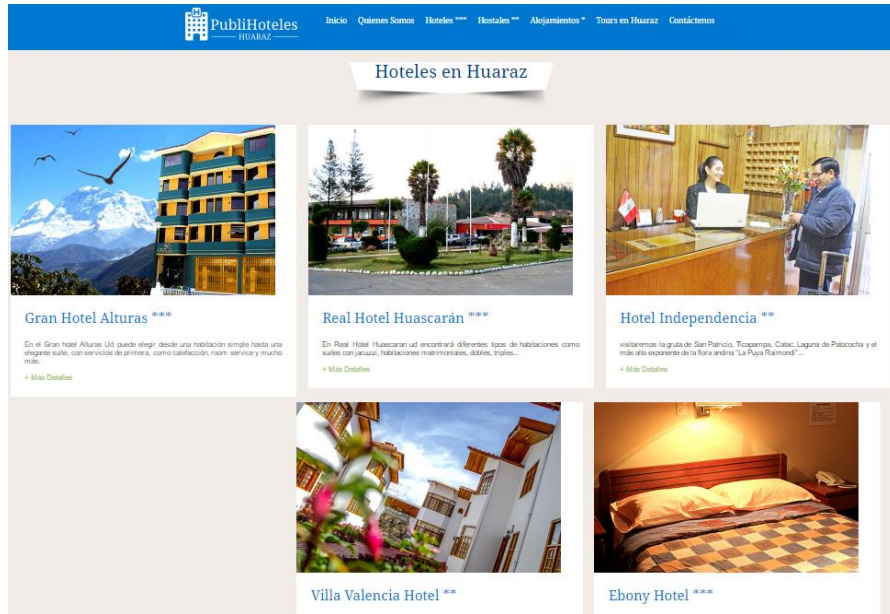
PubliHoteles
HUARAZ

Inicio Quienes Somos Hoteles *** Hostales ** Alojamientos * Tours en Huaraz Contáctenos

Hoteles en Huaraz

Gran Hotel Alturas ***

En el Gran hotel Alturas Ud puede elegir desde una habitación simple hasta una elegante suite, con servicios de primera, como calefacción, room service y mucho más.

+ Más Detalles

Real Hotel Huascarán ***

En Real Hotel Huascaran ud encontrará diferentes tipos de habitaciones como suites con jacuzzi, habitaciones matrimoniales, dobles, triples...

+ Más Detalles

Hotel Independencia **

visitaremos la gruta de San Patricio, Ticapampa, Catac, Laguna de Patococha y el más alto exponente de la flora andina "La Puya Raimondi"...

+ Más Detalles

Villa Valencia Hotel **

Ebony Hotel ***